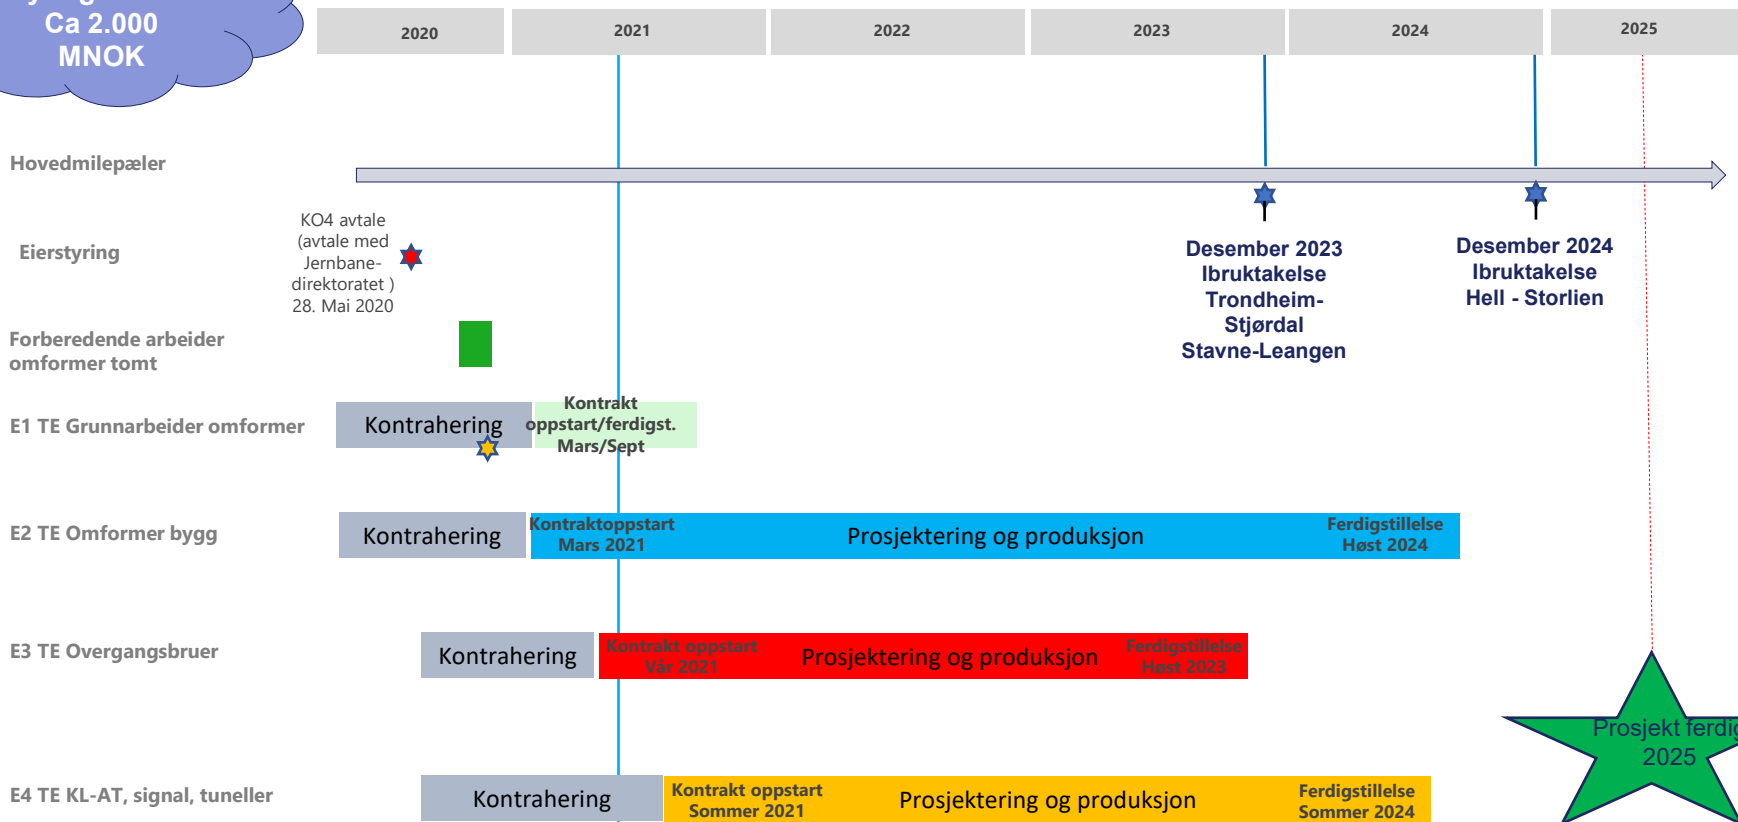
Ca 2.000 MNOK

2020
2021
2022
2023
2024
2025

Hovedmilepæler

Eierstyring

KO4 avtale (avtale med Jernbane-direktoratet ) 28. Mai 2020

Desember 2023 Ibruktakelse Trondheim-Stjørdal Stavne-Leangen

Desember 2024 Ibruktakelse Hell - Storlien

Forberedende arbeider omformer tomt

E1 TE Grunnarbeider omformer

Kontrahering

Kontrakt oppstart/ferdigst. Mars/Sept

E2 TE Omformer bygg

Kontrahering

Kontraktoppstart Mars 2021

Prosjektering og produksjon

Ferdigstillelse Høst 2024

E3 TE Overgangsbruer

Kontrahering

Kontrakt oppstart Vår 2021

Prosjektering og produksjon

Ferdigstillelse Høst 2023

Prosjekt ferdig 2025

E4 TE KL-AT, signal, tuneller

Kontrahering

Kontrakt oppstart Sommer 2021

Prosjektering og produksjon

Ferdigstillelse Sommer 2024